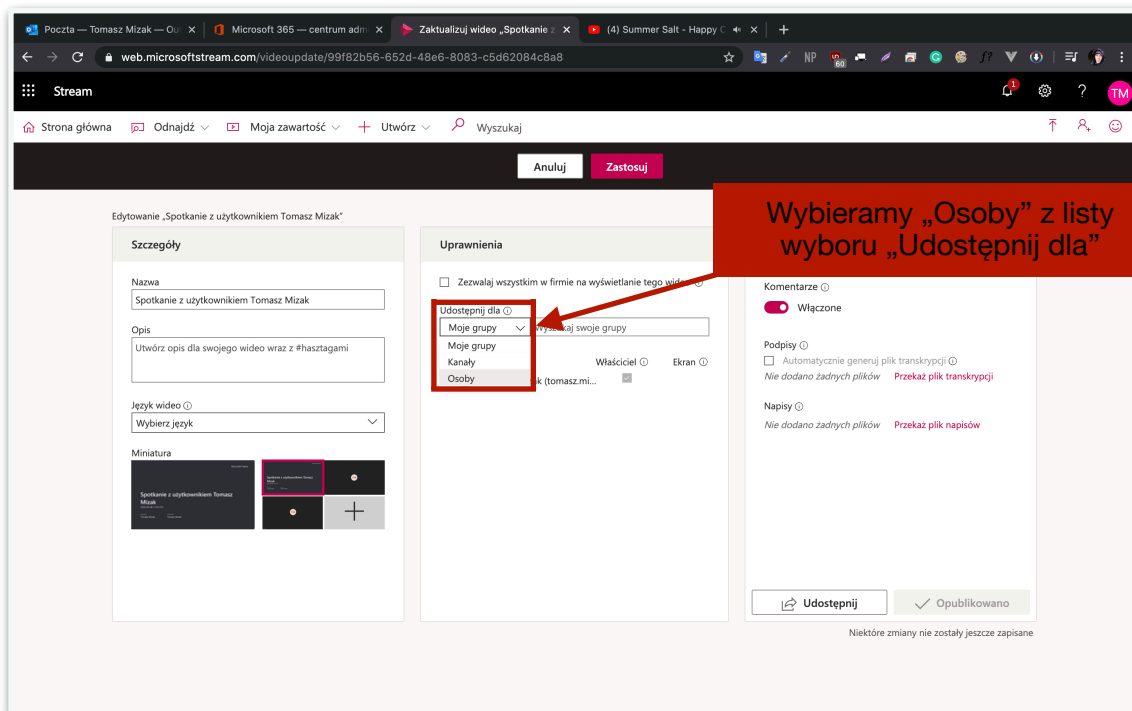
Poczta — Tomasz Mizak — Ou
Microsoft 365 — centrum adm
Zaktualizuj wideo „Spotkanie z
(4) Summer Salt - Happy C

web.microsoftstream.com/videoupdate/99f82b56-652d-48e6-8083-c5d62084c8a8

Stream

TM

Strona główna Odnajdź Moja zawartość Utwórz Wyszukaj

Anuluj Zastosuj

Wybieramy „Osoby" z listy wyboru „Udostępnij dla"

Edytowanie „Spotkanie z użytkownikiem Tomasz Mizak"

Szczegóły

Nazwa
Spotkanie z użytkownikiem Tomasz Mizak

Opis
Utwórz opis dla swojego wideo wraz z #hasztagami

Język wideo ⓘ
Wybierz język

Miniatura

Spotkanie z użytkownikiem Tomasz Mizak

Uprawnienia

Zezwalaj wszystkim w firmie na wyświetlanie tego wideo ⓘ

Udostępnij dla ⓘ
Moje grupy
Wyszukaj swoje grupy
Moje grupy
Kanały
Osoby
Właściciel ⓘ Ekran ⓘ
k (tomasz.mi...

Komentarze ⓘ
Włączone

Podpisy ⓘ
Automatycznie generuj plik transkrypcji ⓘ
Nie dodano żadnych plików Przekaż plik transkrypcji

Napisy ⓘ
Nie dodano żadnych plików Przekaż plik napisów

Udostępnij
Opublikowano

Niektóre zmiany nie zostały jeszcze zapisane